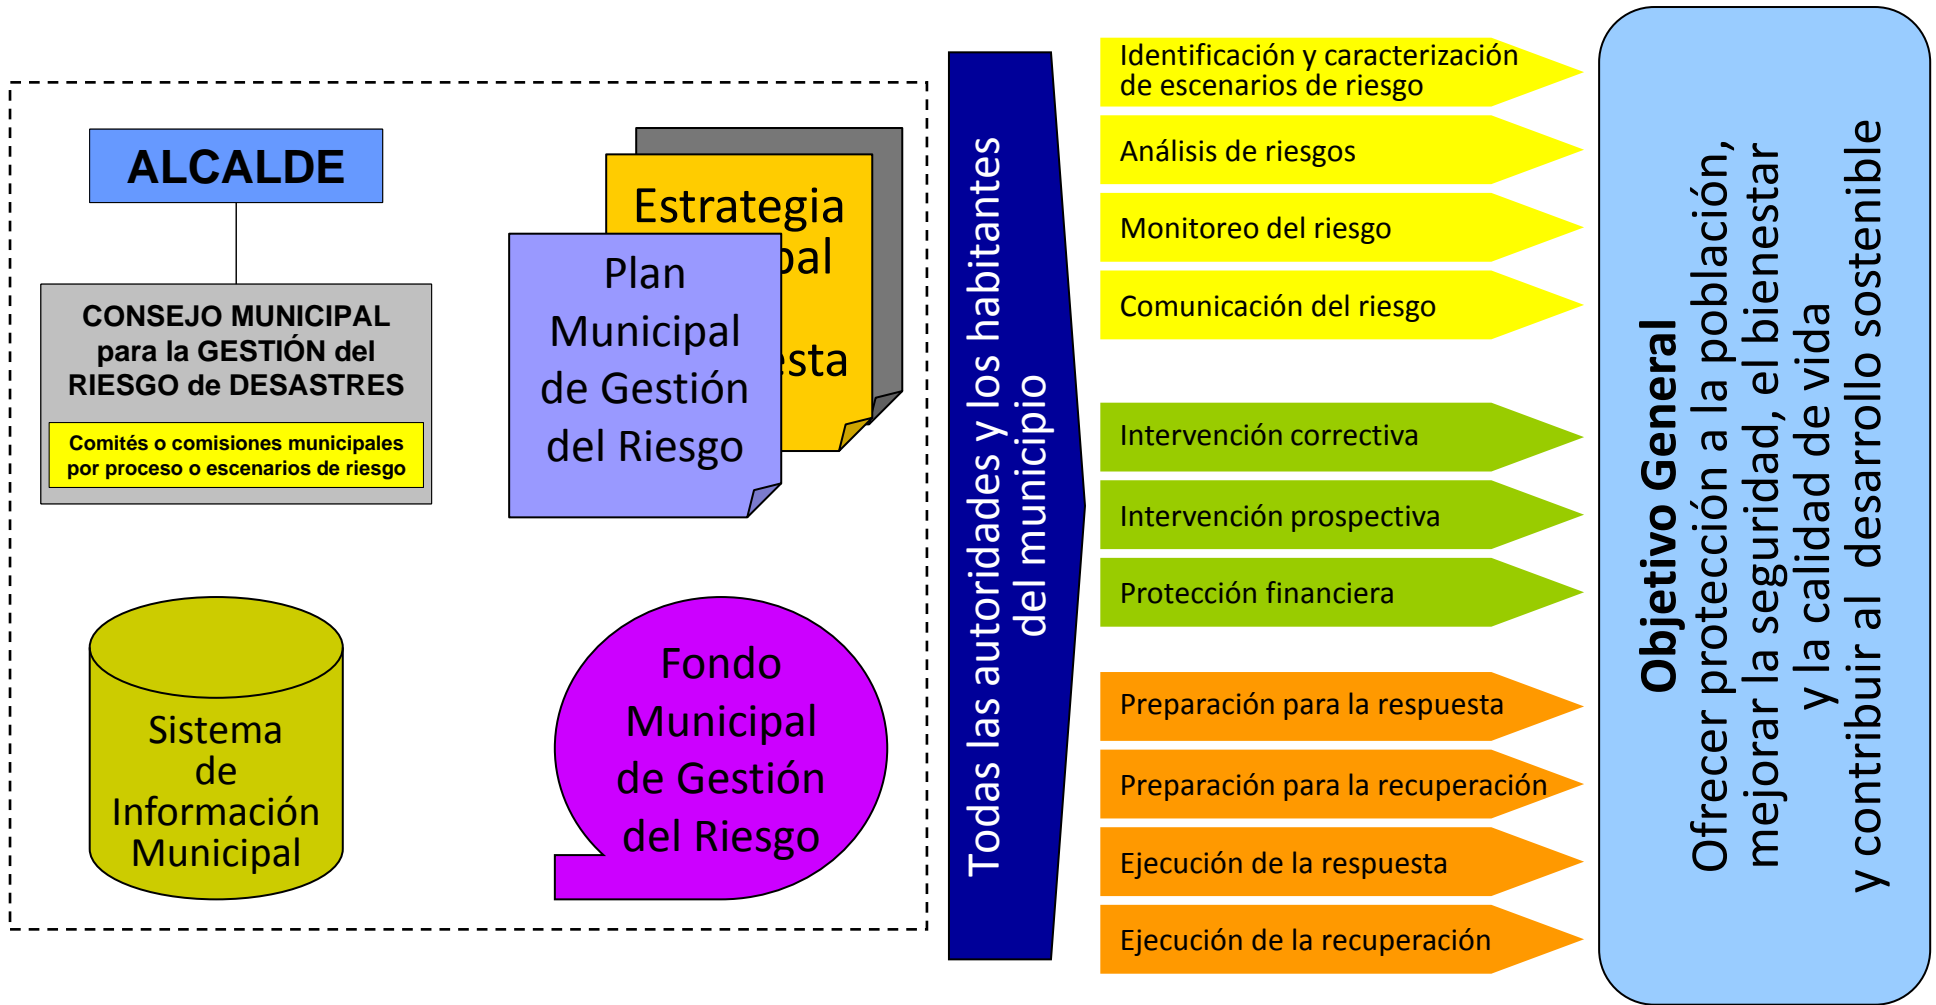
ALCALDE

CONSEJO MUNICIPAL para la GESTIÓN del RIESGO de DESASTRES

Comités o comisiones municipales por proceso o escenarios de riesgo

Estrategia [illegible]pal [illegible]sta

Plan Municipal de Gestión del Riesgo

Sistema de Información Municipal

Fondo Municipal de Gestión del Riesgo

Todas las autoridades y los habitantes del municipio

Identificación y caracterización de escenarios de riesgo

Análisis de riesgos

Monitoreo del riesgo

Comunicación del riesgo

Intervención correctiva

Intervención prospectiva

Protección financiera

Preparación para la respuesta

Preparación para la recuperación

Ejecución de la respuesta

Ejecución de la recuperación

Objetivo General
Ofrecer protección a la población, mejorar la seguridad, el bienestar y la calidad de vida y contribuir al desarrollo sostenible